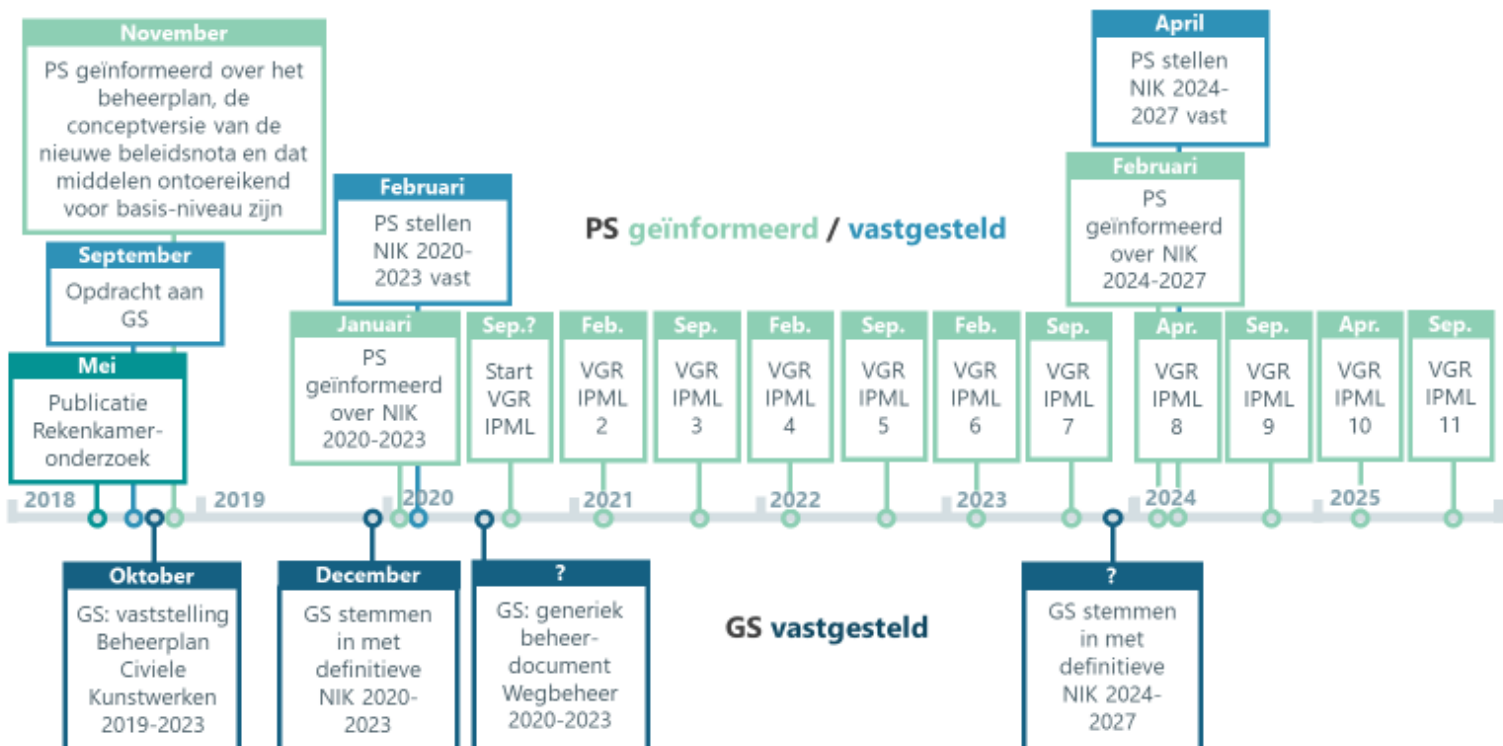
November
PS geïnformeerd over het beheerplan, de conceptversie van de nieuwe beleidsnota en dat middelen ontoereikend voor basis-niveau zijn

September
Opdracht aan GS

Mei
Publicatie Rekenkamer-onderzoek

Februari
PS stellen NIK 2020-2023 vast

PS geïnformeerd / vastgesteld

April
PS stellen NIK 2024-2027 vast

Februari
PS geïnformeerd over NIK 2024-2027

Januari
PS geïnformeerd over NIK 2020-2023

Sep.?
Start VGR IPML

Feb.
VGR IPML 2

Sep.
VGR IPML 3

Feb.
VGR IPML 4

Sep.
VGR IPML 5

Feb.
VGR IPML 6

Sep.
VGR IPML 7

Apr.
VGR IPML 8

Sep.
VGR IPML 9

Apr.
VGR IPML 10

Sep.
VGR IPML 11

2018 2019 2020 2021 2022 2023 2024 2025

Oktober
GS: vaststelling Beheerplan Civiele Kunstwerken 2019-2023

December
GS stemmen in met definitieve NIK 2020-2023

?
GS: generiek beheer-document Wegbeheer 2020-2023

GS vastgesteld

?
GS stemmen in met definitieve NIK 2024-2027